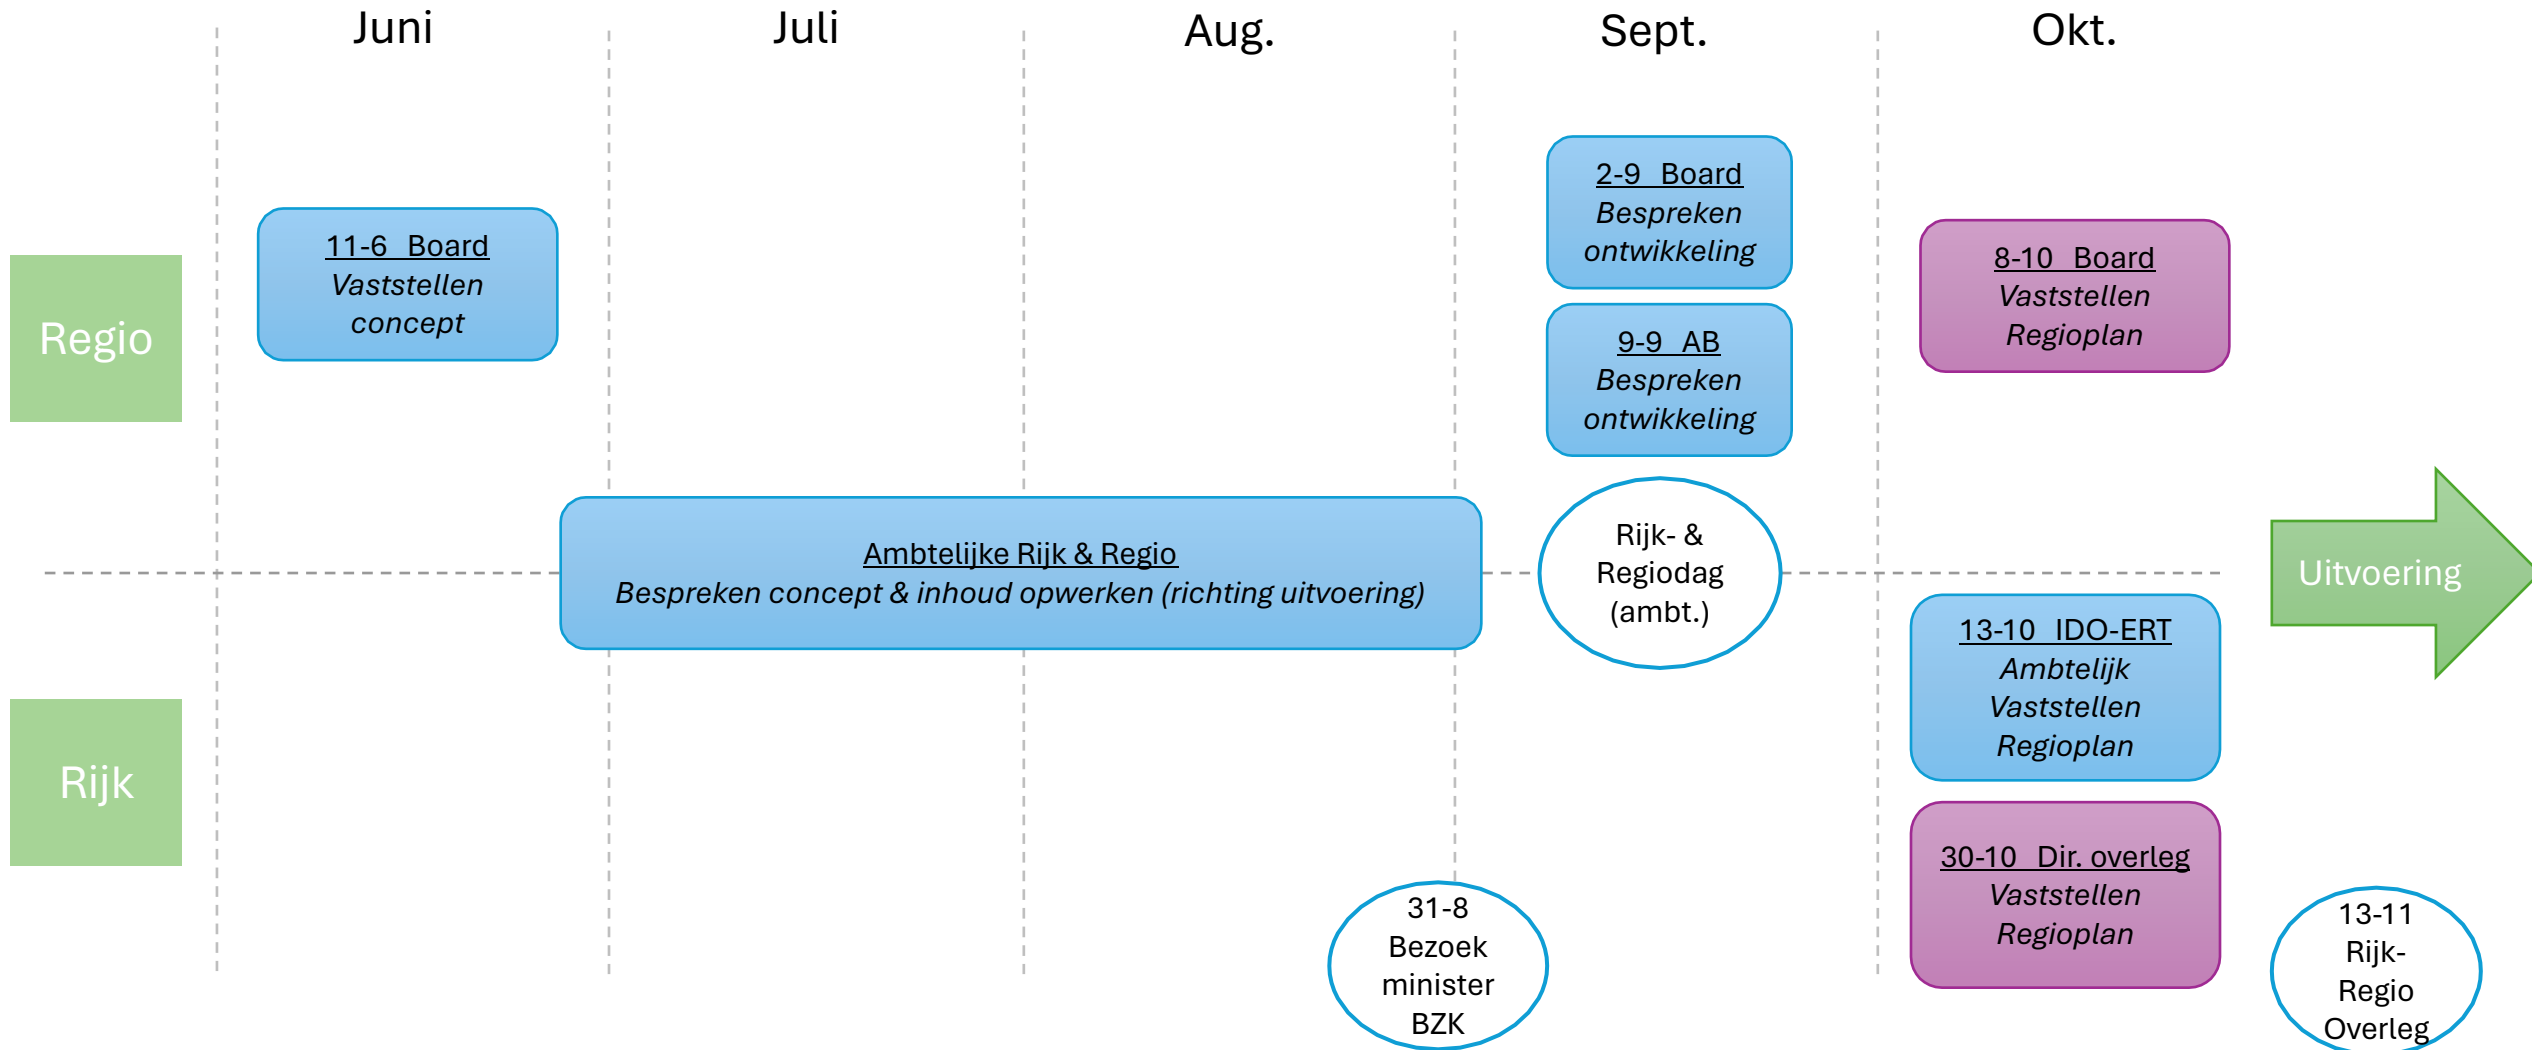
Juni

Juli

Aug.

Sept.

Okt.

Regio

11-6 Board
*Vaststellen concept*

2-9 Board
*Bespreken ontwikkeling*

9-9 AB
*Bespreken ontwikkeling*

8-10 Board
*Vaststellen Regioplan*

Ambtelijke Rijk & Regio
*Bespreken concept & inhoud opwerken (richting uitvoering)*

Rijk- & Regiodag (ambt.)

Uitvoering

Rijk

13-10 IDO-ERT
*Ambtelijk Vaststellen Regioplan*

30-10 Dir. overleg
*Vaststellen Regioplan*

31-8 Bezoek minister BZK

13-11 Rijk-Regio Overleg